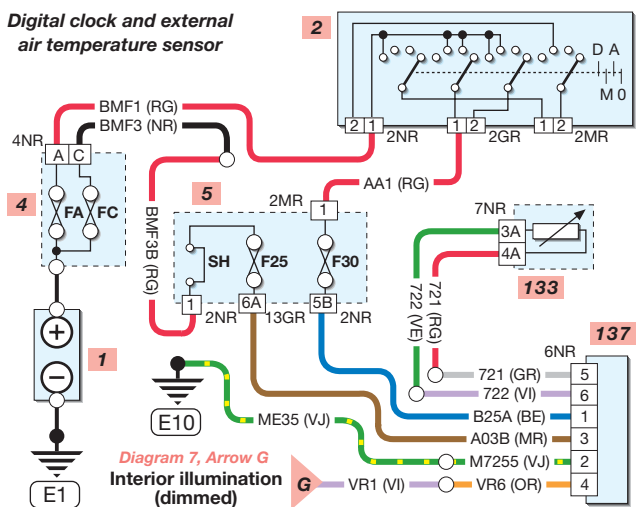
Digital clock and external air temperature sensor

2

D A
M 0

2 1 2NR 1 2 2GR 1 2 2MR

BMF1 (RG)
BMF3 (NR)

4NR
A C

4
FA FC

AA1 (RG)

5
2MR
1
SH F25 F30
BMF3B (RG)
1 2NR 6A 13GR 5B 2NR

7NR
3A
4A
722 (VE)
721 (RG)
133

1

137
6NR
721 (GR) 5
722 (VI) 6
B25A (BE) 1
A03B (MR) 3
M7255 (VJ) 2
VR6 (OR) 4

E10
ME35 (VJ)

Diagram 7, Arrow G
Interior illumination (dimmed)
G
VR1 (VI)

E1